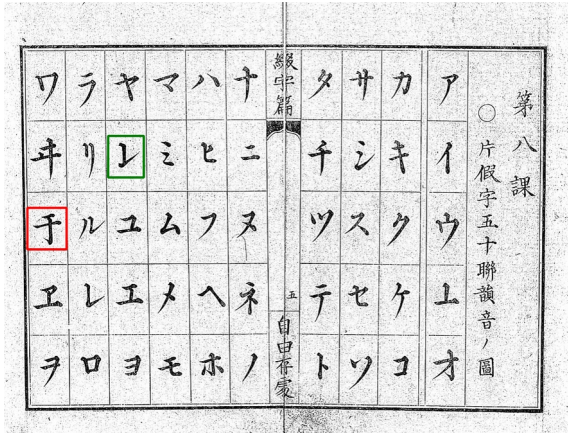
第八課

○片假字五十聯韻音ノ圖

| ア | カ | サ | タ |
|---|---|---|---|
| イ | キ | シ | チ |
| ウ | ク | ス | ツ |
| エ | ケ | セ | テ |
| オ | コ | ソ | ト |

綴字篇

五

自由存handled

| ナ | ハ | マ | ヤ | ラ | ワ |
|---|---|---|---|---|---|
| ニ | ヒ | ミ | イ | リ | ヰ |
| ヌ | フ | ム | ユ | ル | ヰ |
| ネ | ヘ | メ | エ | レ | ヱ |
| ノ | ホ | モ | ヨ | ロ | ヲ |